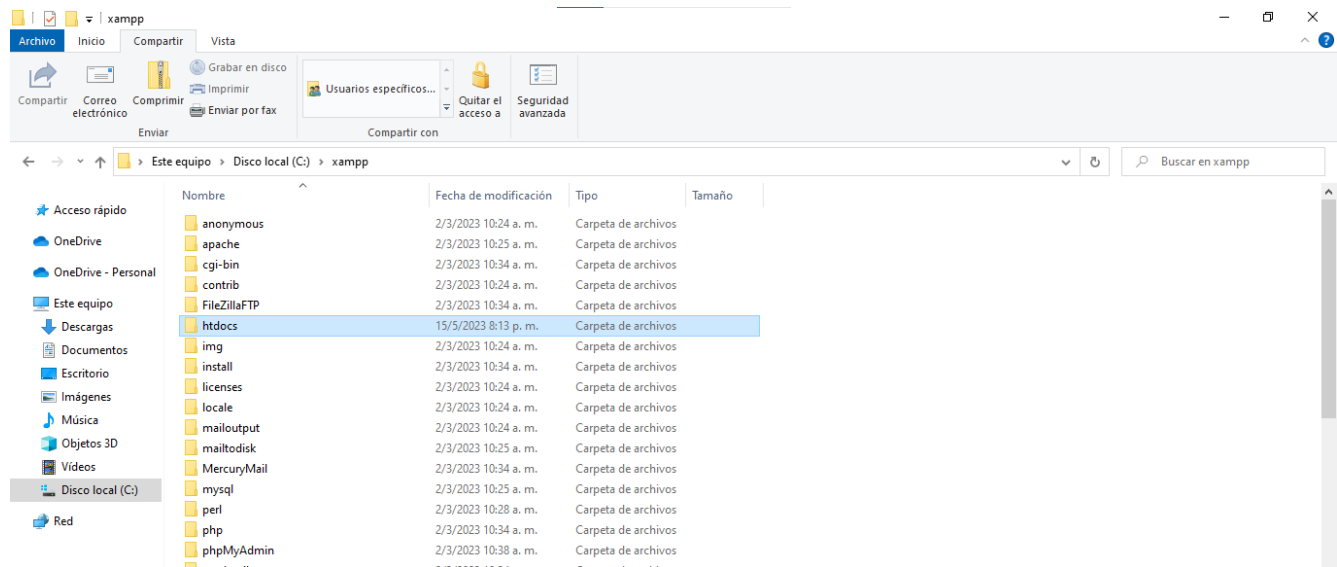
xampp

Archivo Inicio Compartir Vista

Compartir
Correo electrónico
Comprimir
Grabar en disco
Imprimir
Enviar por fax
Enviar
Usuarios específicos...
Compartir con
Quitar el acceso a
Seguridad avanzada

Este equipo > Disco local (C:) > xampp

Buscar en xampp

Acceso rápido
OneDrive
OneDrive - Personal
Este equipo
Descargas
Documentos
Escritorio
Imágenes
Música
Objetos 3D
Vídeos
Disco local (C:)
Red

| Nombre | Fecha de modificación | Tipo | Tamaño |
|---|---|---|---|
| anonymous | 2/3/2023 10:24 a. m. | Carpeta de archivos | |
| apache | 2/3/2023 10:25 a. m. | Carpeta de archivos | |
| cgi-bin | 2/3/2023 10:34 a. m. | Carpeta de archivos | |
| contrib | 2/3/2023 10:24 a. m. | Carpeta de archivos | |
| FileZillaFTP | 2/3/2023 10:34 a. m. | Carpeta de archivos | |
| htdocs | 15/5/2023 8:13 p. m. | Carpeta de archivos | |
| img | 2/3/2023 10:24 a. m. | Carpeta de archivos | |
| install | 2/3/2023 10:34 a. m. | Carpeta de archivos | |
| licenses | 2/3/2023 10:24 a. m. | Carpeta de archivos | |
| locale | 2/3/2023 10:24 a. m. | Carpeta de archivos | |
| mailoutput | 2/3/2023 10:24 a. m. | Carpeta de archivos | |
| mailtodisk | 2/3/2023 10:25 a. m. | Carpeta de archivos | |
| MercuryMail | 2/3/2023 10:34 a. m. | Carpeta de archivos | |
| mysql | 2/3/2023 10:25 a. m. | Carpeta de archivos | |
| perl | 2/3/2023 10:28 a. m. | Carpeta de archivos | |
| php | 2/3/2023 10:34 a. m. | Carpeta de archivos | |
| phpMyAdmin | 2/3/2023 10:38 a. m. | Carpeta de archivos | |